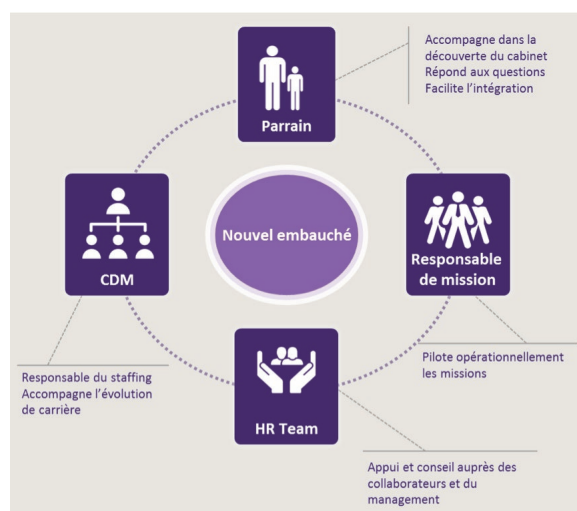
Accompagne dans la découverte du cabinet
Répond aux questions
Facilite l'intégration

Parrain

CDM

Nouvel embauché

Responsable de mission

Responsable du staffing
Accompagne l'évolution de carrière

Pilote opérationnellement les missions

HR Team

Appui et conseil auprès des collaborateurs et du management